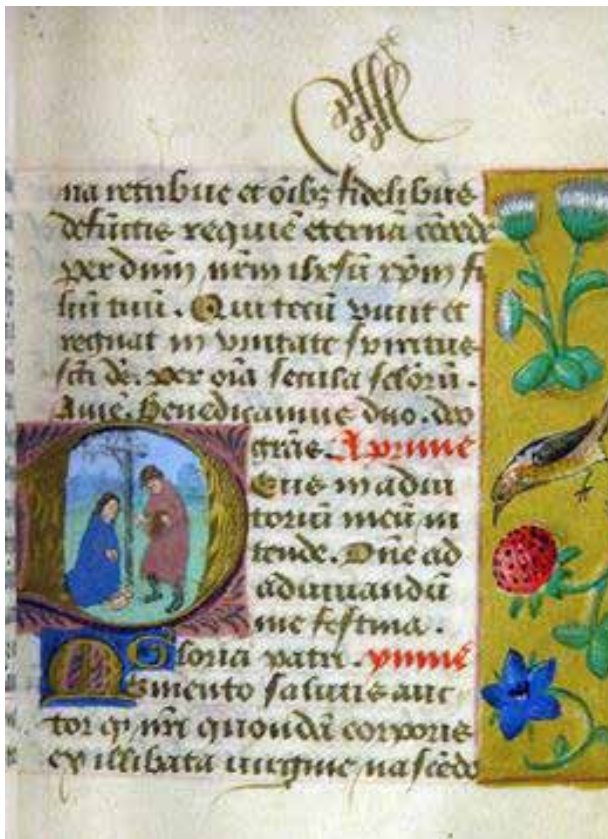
na retribue et oibꝫ fidelibꝫ defūctis requiē eternā cōcede per dnm̄ nr̄m ihesū xp̄m filiū tuū. Qui tecū viuit et regnat in vnitate spiritus sancti deꝰ. Per oīa secula seculorū. Amē. Benedicamus dno. Deo grās. Ad prime

Deus in adiutoriū meū intende. Dne ad adiuuandū me festina.

Gloria patri. ymne

Memento salutis auctor q̄ nr̄i quondā corporis ex illibata virgine nascēdo